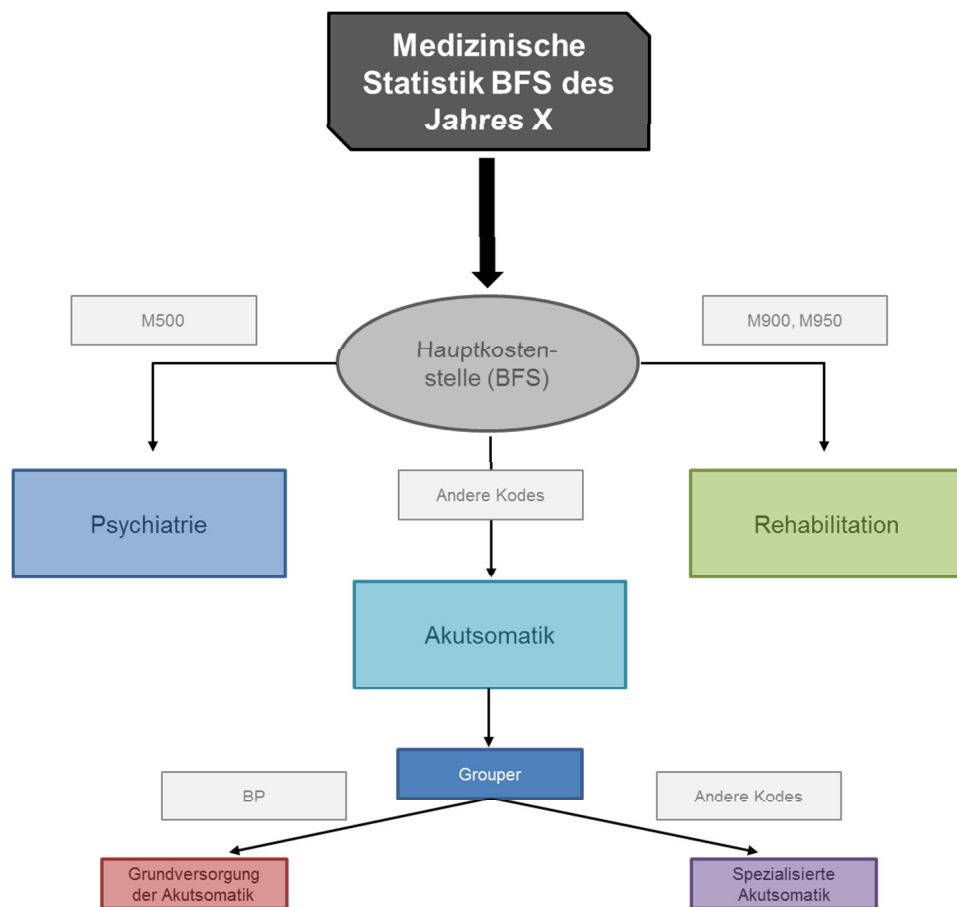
Medizinische Statistik BFS des Jahres X

M500

Hauptkostenstelle (BFS)

M900, M950

Psychiatrie

Andere Kodes

Rehabilitation

Akutsomatik

Grouper

BP

Andere Kodes

Grundversorgung der Akutsomatik

Spezialisierte Akutsomatik